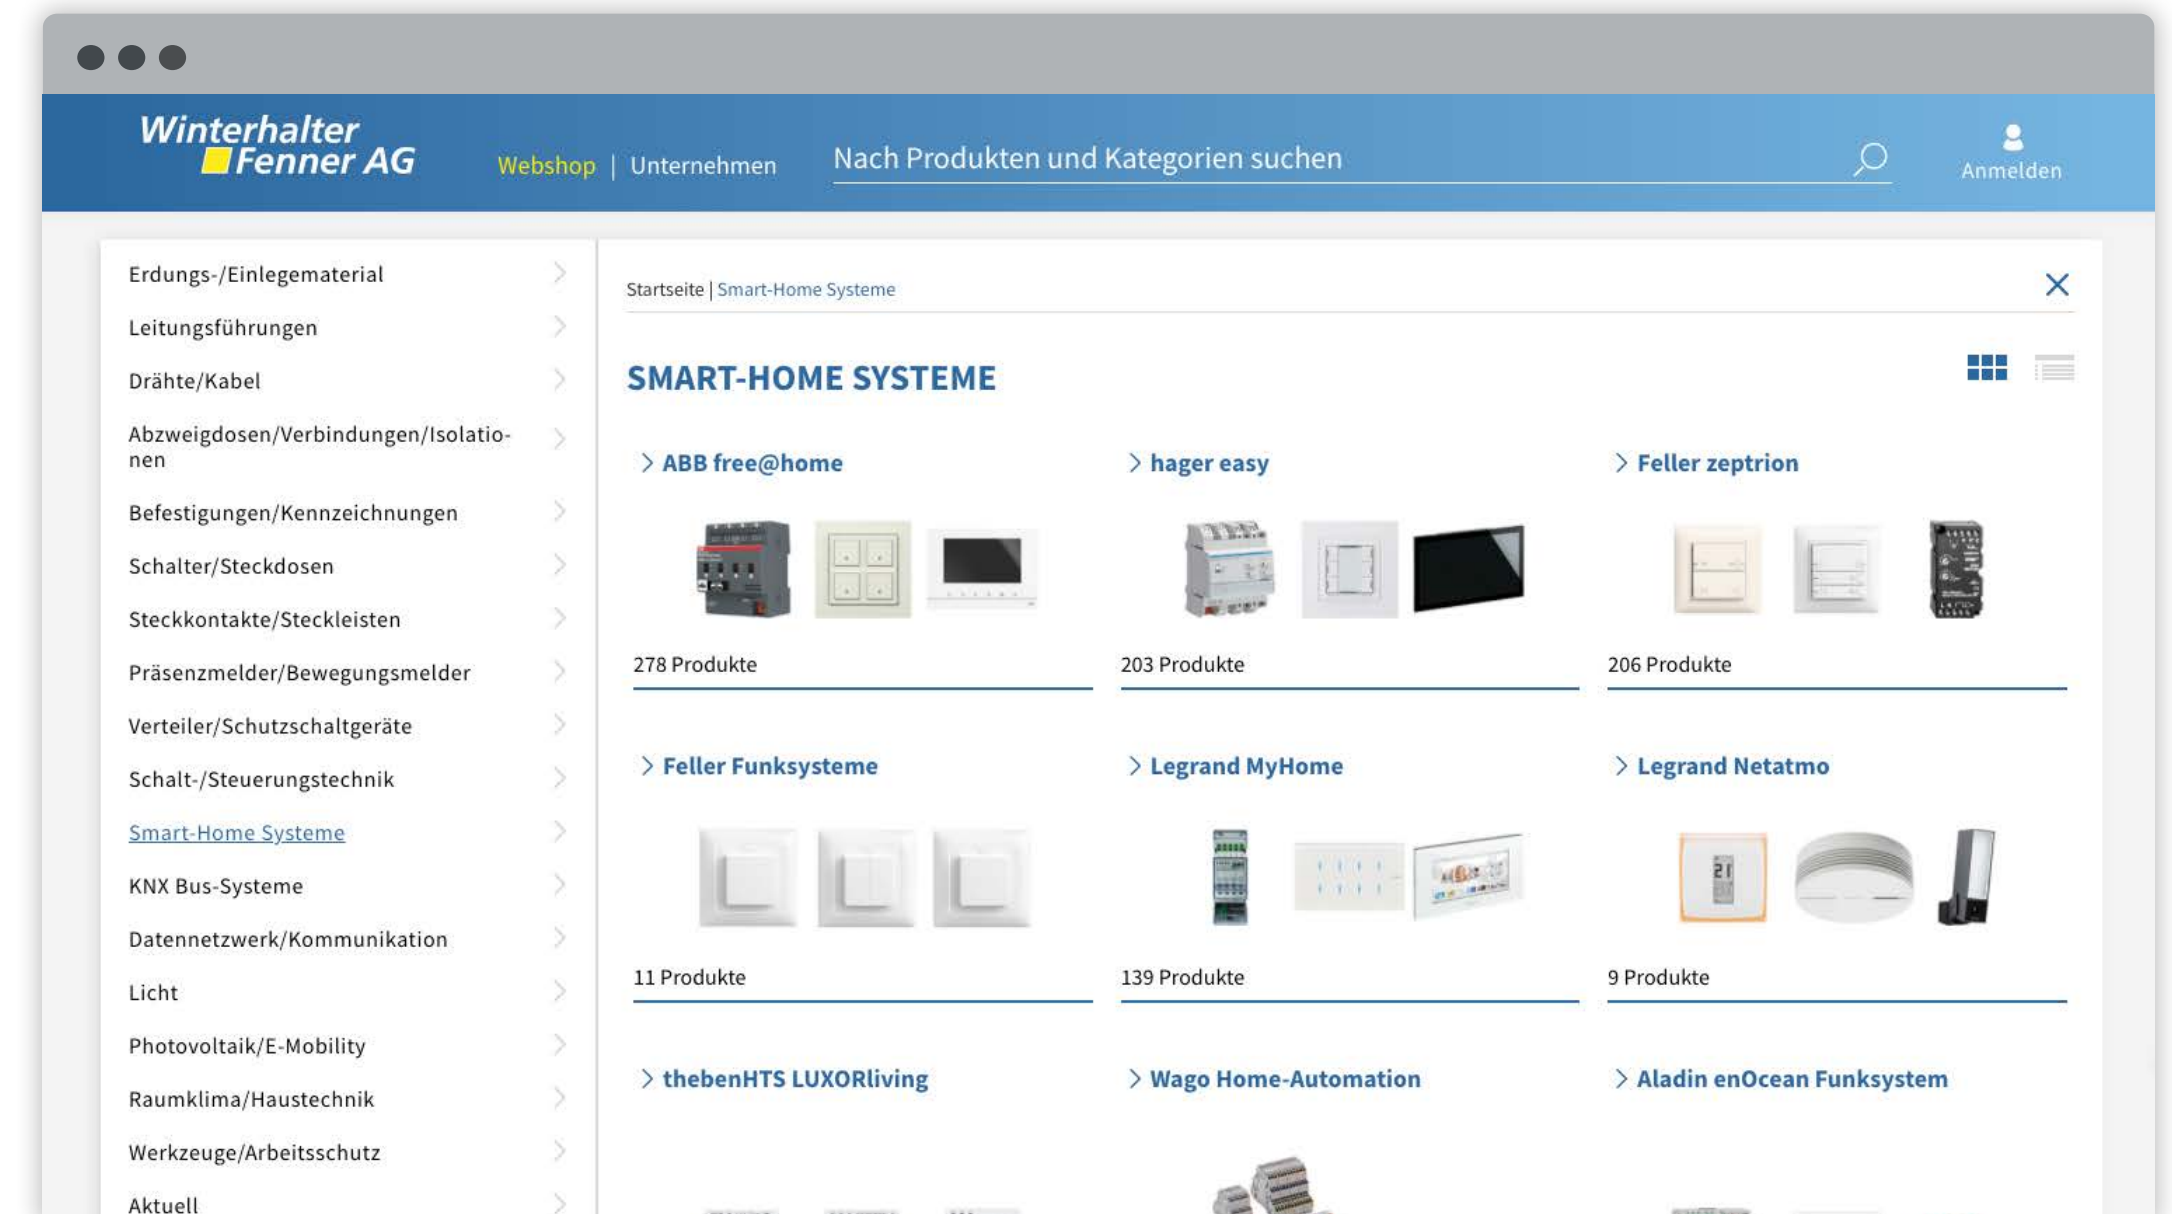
Winterhalter Fenner AG

Webshop | Unternehmen

Nach Produkten und Kategorien suchen

Anmelden

Erdungs-/Einlegematerial

Leitungsführungen

Drähte/Kabel

Abzweigdosen/Verbindungen/Isolationen

Befestigungen/Kennzeichnungen

Schalter/Steckdosen

Steckkontakte/Steckleisten

Präsenzmelder/Bewegungsmelder

Verteiler/Schutzschaltgeräte

Schalt-/Steuerungstechnik

Smart-Home Systeme

KNX Bus-Systeme

Datennetzwerk/Kommunikation

Licht

Photovoltaik/E-Mobility

Raumklima/Haustechnik

Werkzeuge/Arbeitsschutz

Aktuell

Startseite | Smart-Home Systeme

SMART-HOME SYSTEME

ABB free@home

278 Produkte

hager easy

203 Produkte

Feller zeptrion

206 Produkte

Feller Funksysteme

11 Produkte

Legrand MyHome

139 Produkte

Legrand Netatmo

9 Produkte

thebenHTS LUXORliving

Wago Home-Automation

Aladin enOcean Funksystem